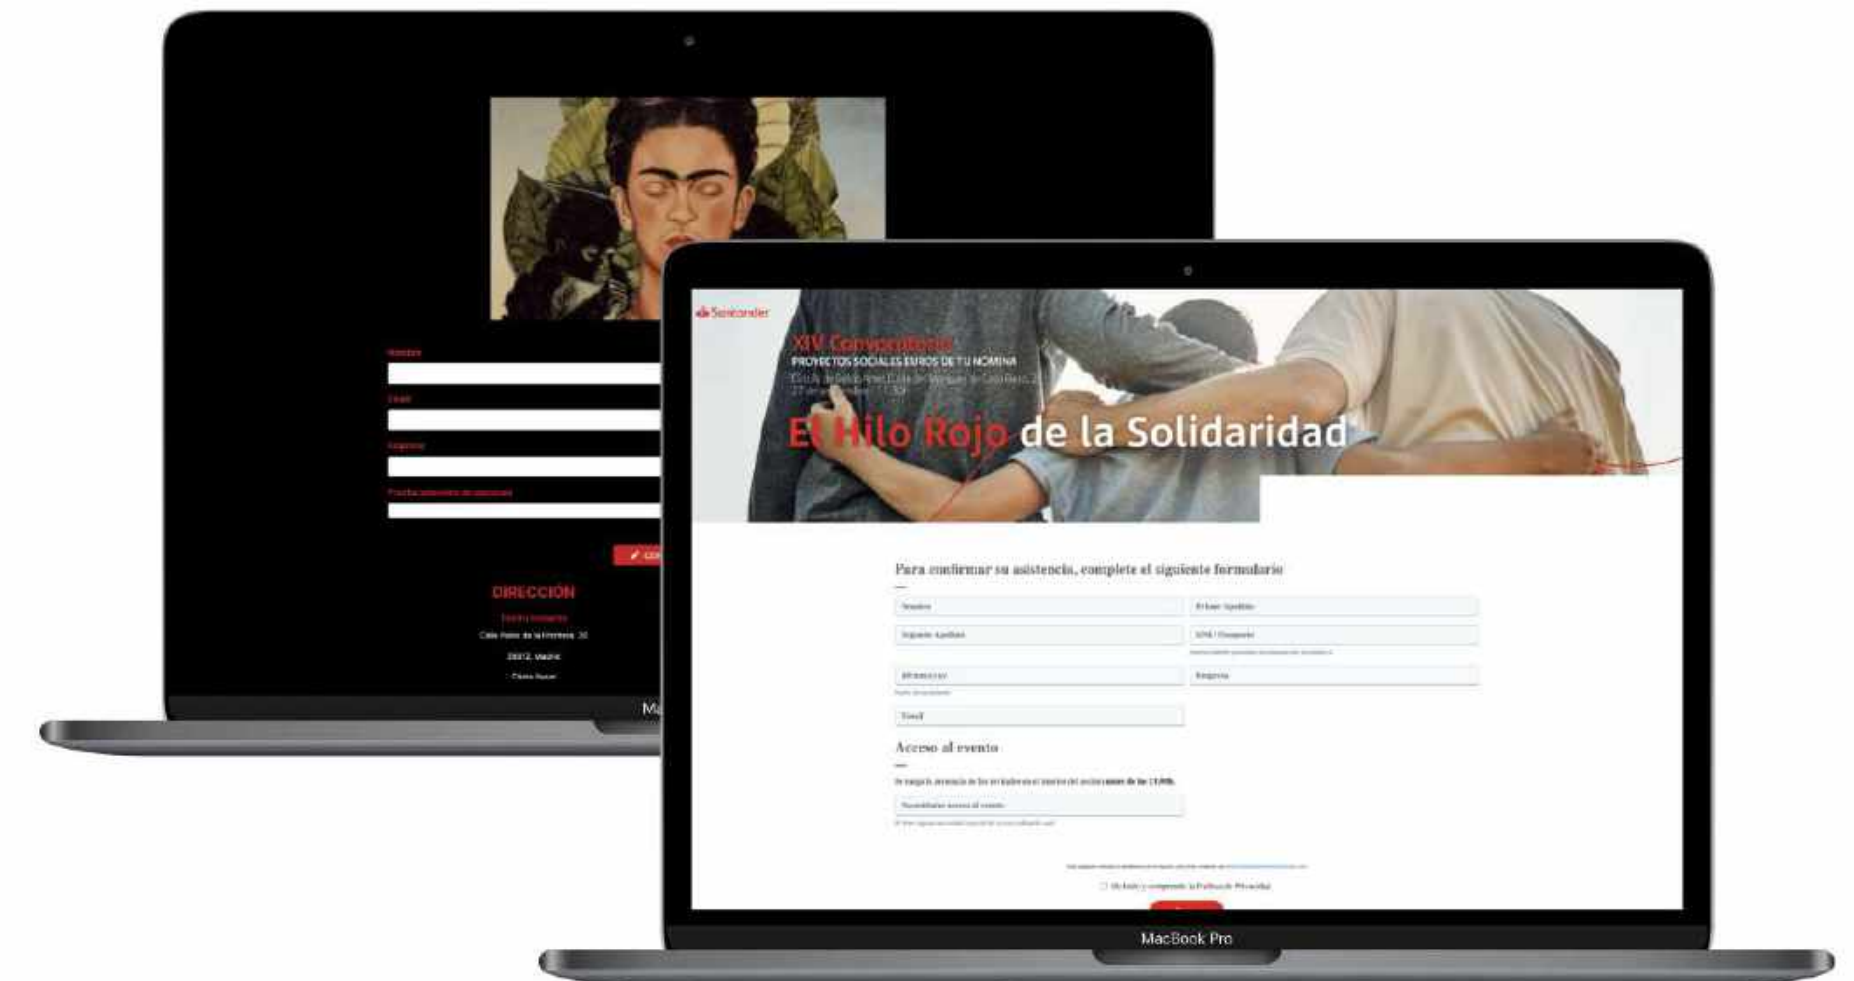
Nombre

Email

Teléfono

Fecha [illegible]

DIRECCIÓN

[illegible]

Calle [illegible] 30

28012, Madrid

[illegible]

Ma

Santander

XIV Convocatoria

PROYECTOS SOCIALES EUROS DE TU NÓMINA

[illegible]

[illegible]

El Hilo Rojo de la Solidaridad

Para confirmar su asistencia, complete el siguiente formulario

Nombre

Primer Apellido

Segundo Apellido

DNI / Pasaporte

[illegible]

Empresa

Email

Acceso al evento

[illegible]

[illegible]

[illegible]

He leído y comprendo la Política de Privacidad

MacBook Pro